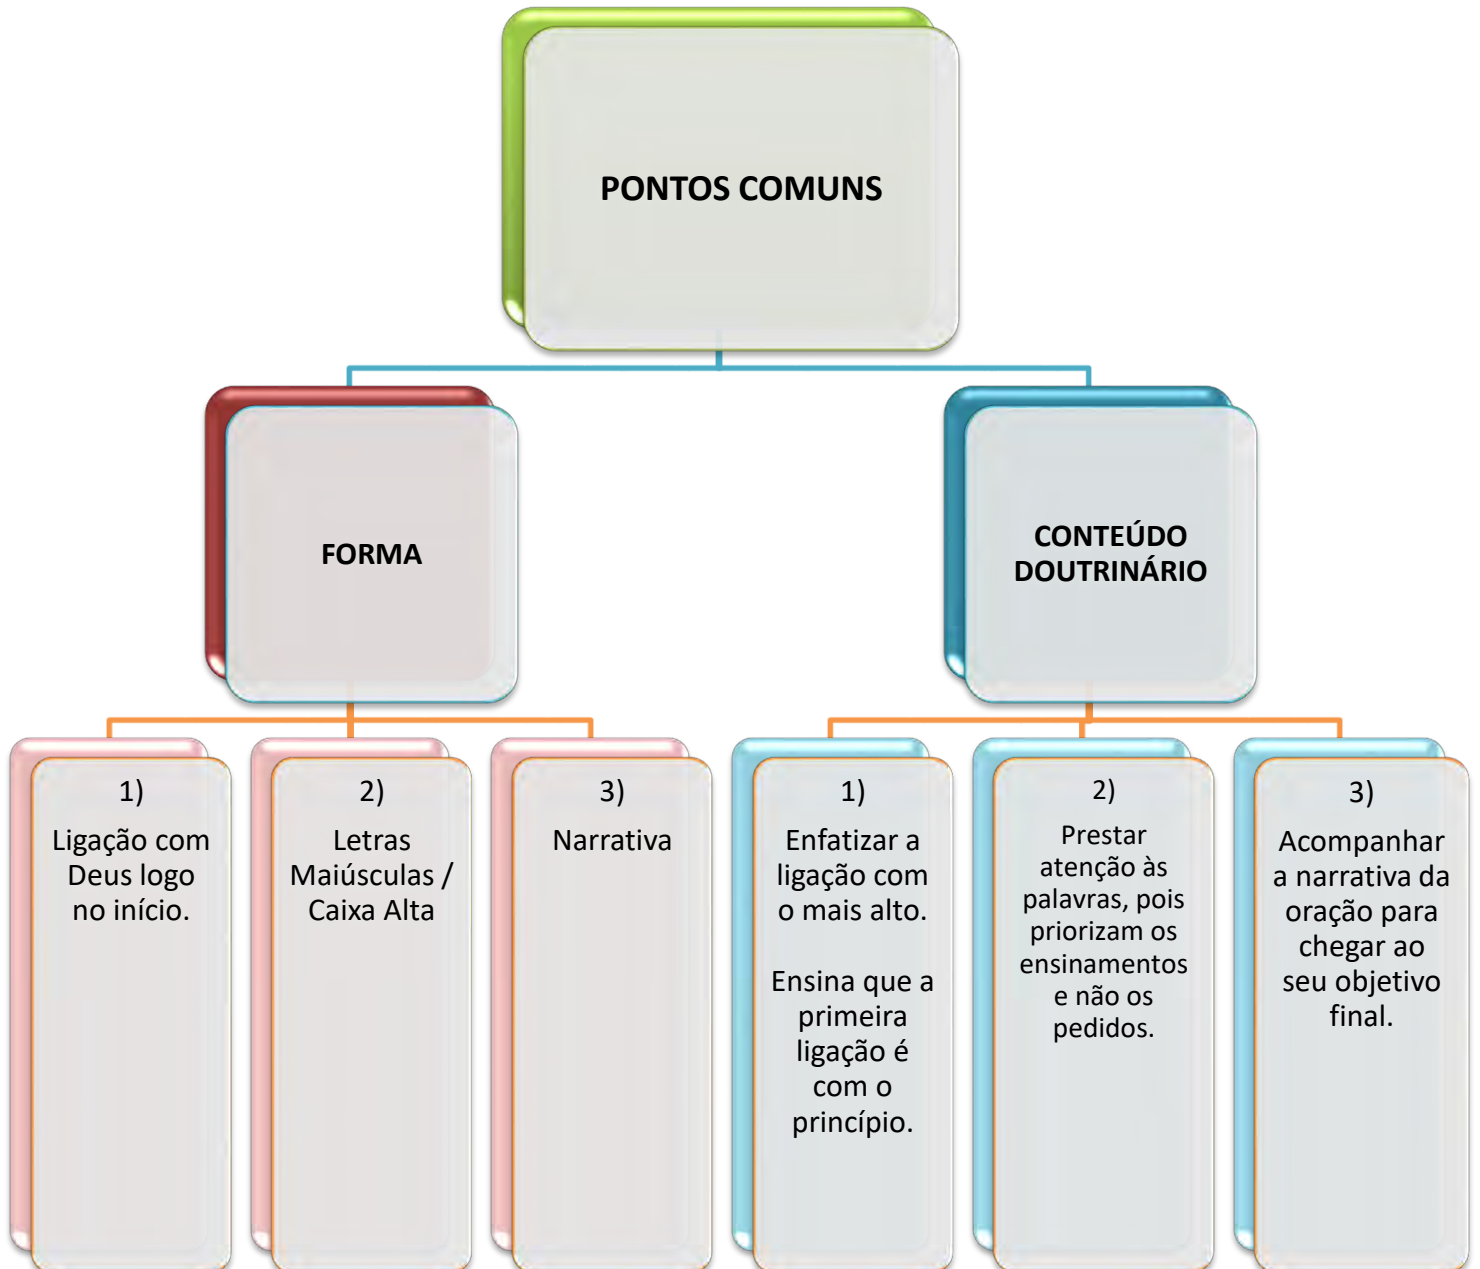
PONTOS COMUNS

FORMA

CONTEÚDO DOUTRINÁRIO

1)
Ligação com Deus logo no início.

2)
Letras Maiúsculas / Caixa Alta

3)
Narrativa

1)
Enfatizar a ligação com o mais alto.

Ensina que a primeira ligação é com o princípio.

2)
Prestar atenção às palavras, pois priorizam os ensinamentos e não os pedidos.

3)
Acompanhar a narrativa da oração para chegar ao seu objetivo final.